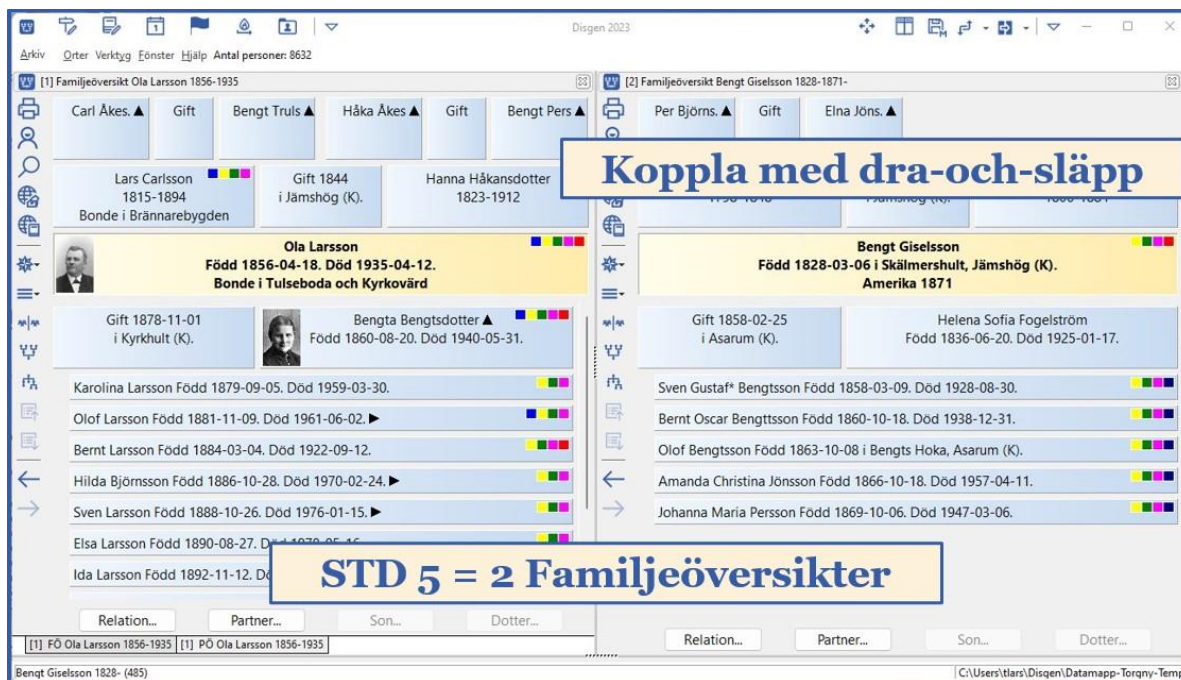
Disgen 2023

Arkiv Orter Verktyg Fönster Hjälp Antal personer: 8632

[1] Familjeöversikt Ola Larsson 1856-1935

Carl Åkes. ▲ Gift Bengt Truls ▲ Håka Åkes ▲ Gift Bengt Pers ▲

Lars Carlsson 1815-1894 Bonde i Brännarebygden

Gift 1844 i Jämshög (K).

Hanna Håkansdotter 1823-1912

Ola Larsson
Född 1856-04-18. Död 1935-04-12.
Bonde i Tulseboda och Kyrkovärd

Gift 1878-11-01 i Kyrkhult (K).

Bengta Bengtsdotter ▲ Född 1860-08-20. Död 1940-05-31.

Karolina Larsson Född 1879-09-05. Död 1959-03-30.
Olof Larsson Född 1881-11-09. Död 1961-06-02. ▶
Bernt Larsson Född 1884-03-04. Död 1922-09-12.
Hilda Björnsson Född 1886-10-28. Död 1970-02-24. ▶
Sven Larsson Född 1888-10-26. Död 1976-01-15. ▶
Elsa Larsson Född 1890-08-27. D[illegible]
Ida Larsson Född 1892-11-12. Dö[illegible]

Relation... Partner... Son... Dotter...

[1] FÖ Ola Larsson 1856-1935 [1] PÖ Ola Larsson 1856-1935

[2] Familjeöversikt Bengt Giselsson 1828-1871-

Per Björns. ▲ Gift Elna Jöns. ▲

Koppla med dra-och-släpp

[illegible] Jämshög (K). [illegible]

Bengt Giselsson
Född 1828-03-06 i Skälmershult, Jämshög (K).
Amerika 1871

Gift 1858-02-25 i Asarum (K).

Helena Sofia Fogelström Född 1836-06-20. Död 1925-01-17.

Sven Gustaf* Bengtsson Född 1858-03-09. Död 1928-08-30.
Bernt Oscar Bengttsson Född 1860-10-18. Död 1938-12-31.
Olof Bengtsson Född 1863-10-08 i Bengts Hoka, Asarum (K).
Amanda Christina Jönsson Född 1866-10-18. Död 1957-04-11.
Johanna Maria Persson Född 1869-10-06. Död 1947-03-06.

STD 5 = 2 Familjeöversikter

Relation... Partner... Son... Dotter...

Bengt Giselsson 1828- (485)

C:\Users\tlars\Disgen\Datamapp-Torgny-Temp